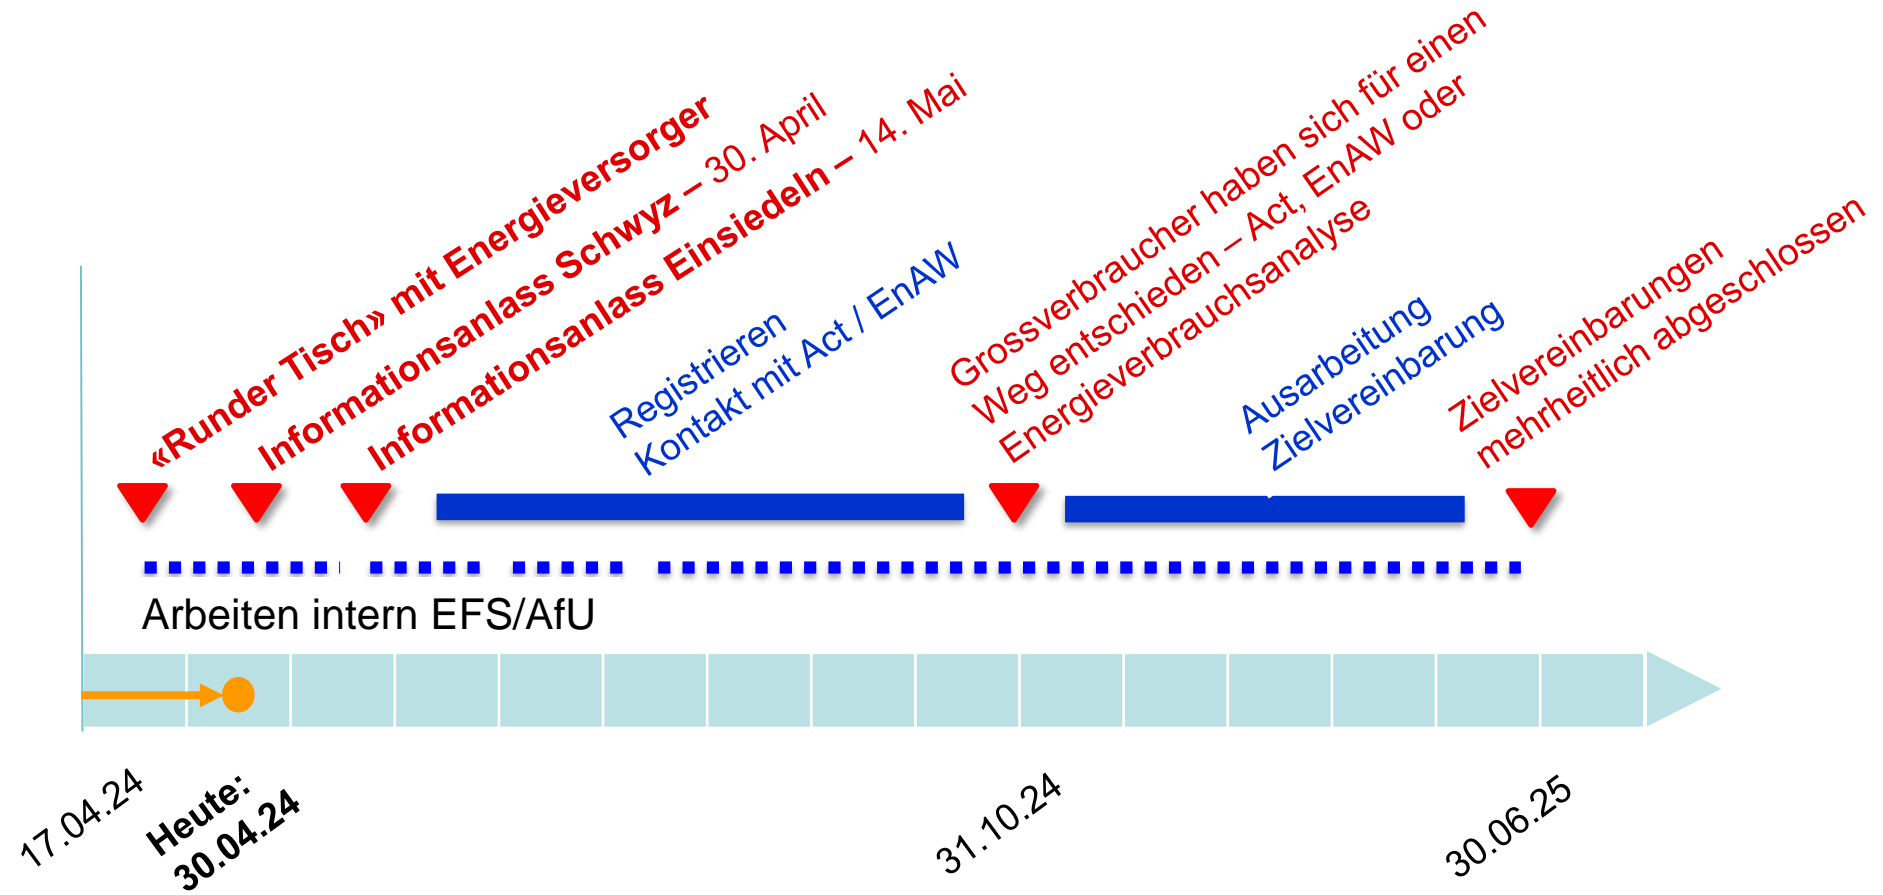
«Runder Tisch» mit Energieversorger

Informationsanlass Schwyz – 30. April

Informationsanlass Einsiedeln – 14. Mai

Registrieren
Kontakt mit Act / EnAW

Grossverbraucher haben sich für einen Weg entschieden – Act, EnAW oder Energieverbrauchsanalyse

Ausarbeitung Zielvereinbarung

Zielvereinbarungen mehrheitlich abgeschlossen

Arbeiten intern EFS/AfU

17.04.24

Heute: 30.04.24

31.10.24

30.06.25